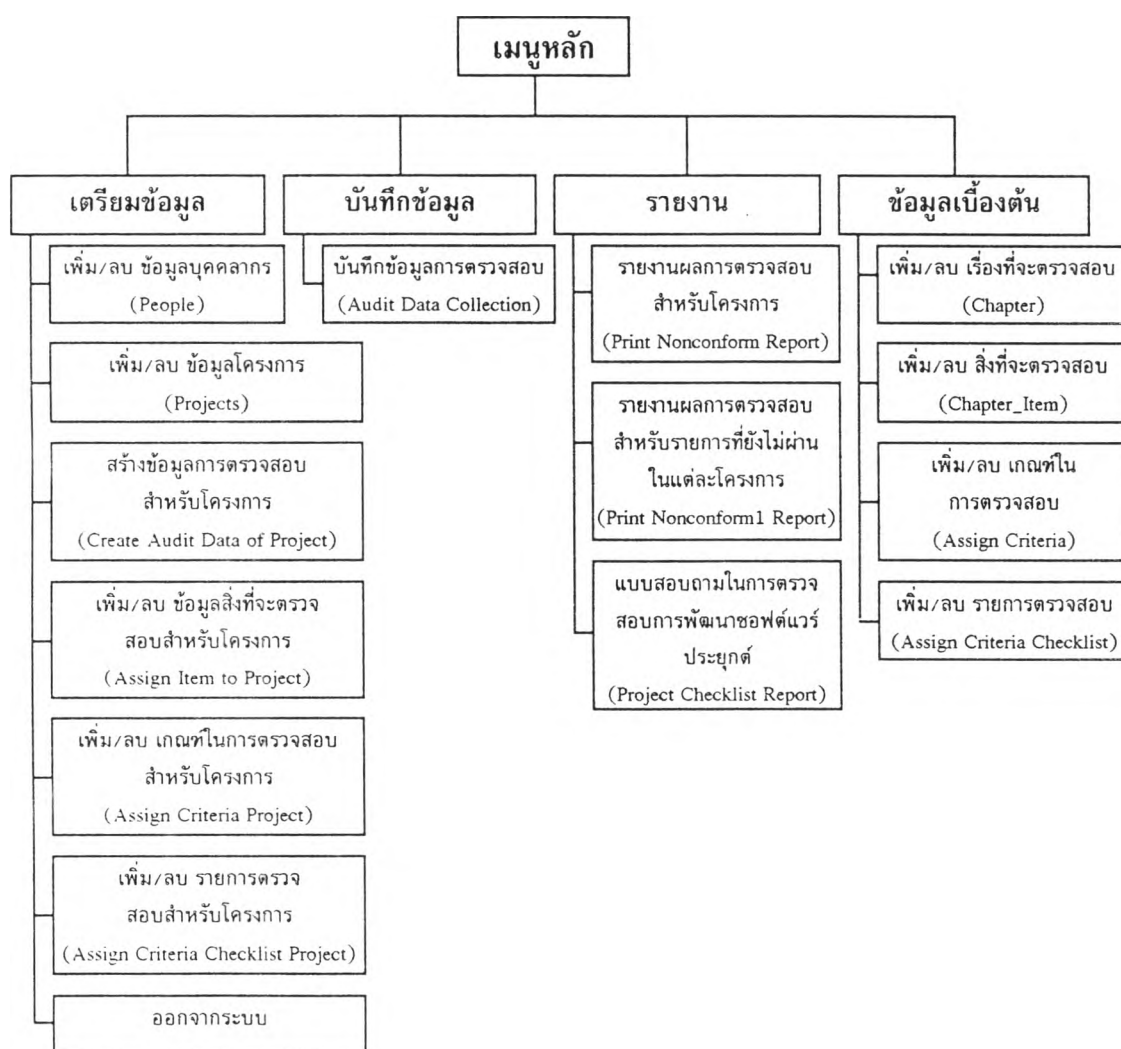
เมนูหลัก

เตรียมข้อมูล

เพิ่ม/ลบ ข้อมูลบุคคลากร (People)

เพิ่ม/ลบ ข้อมูลโครงการ (Projects)

สร้างข้อมูลการตรวจสอบสำหรับโครงการ (Create Audit Data of Project)

เพิ่ม/ลบ ข้อมูลสิ่งที่จะตรวจสอบสำหรับโครงการ (Assign Item to Project)

เพิ่ม/ลบ เกณฑ์ในการตรวจสอบสำหรับโครงการ (Assign Criteria Project)

เพิ่ม/ลบ รายการตรวจสอบสำหรับโครงการ (Assign Criteria Checklist Project)

ออกจากระบบ

บันทึกข้อมูล

บันทึกข้อมูลการตรวจสอบ (Audit Data Collection)

รายงาน

รายงานผลการตรวจสอบสำหรับโครงการ (Print Nonconform Report)

รายงานผลการตรวจสอบสำหรับรายการที่ยังไม่ผ่านในแต่ละโครงการ (Print Nonconform1 Report)

แบบสอบถามในการตรวจสอบการพัฒนาซอฟต์แวร์ประยุกต์ (Project Checklist Report)

ข้อมูลเบื้องต้น

เพิ่ม/ลบ เรื่องที่จะตรวจสอบ (Chapter)

เพิ่ม/ลบ สิ่งที่จะตรวจสอบ (Chapter_Item)

เพิ่ม/ลบ เกณฑ์ในการตรวจสอบ (Assign Criteria)

เพิ่ม/ลบ รายการตรวจสอบ (Assign Criteria Checklist)